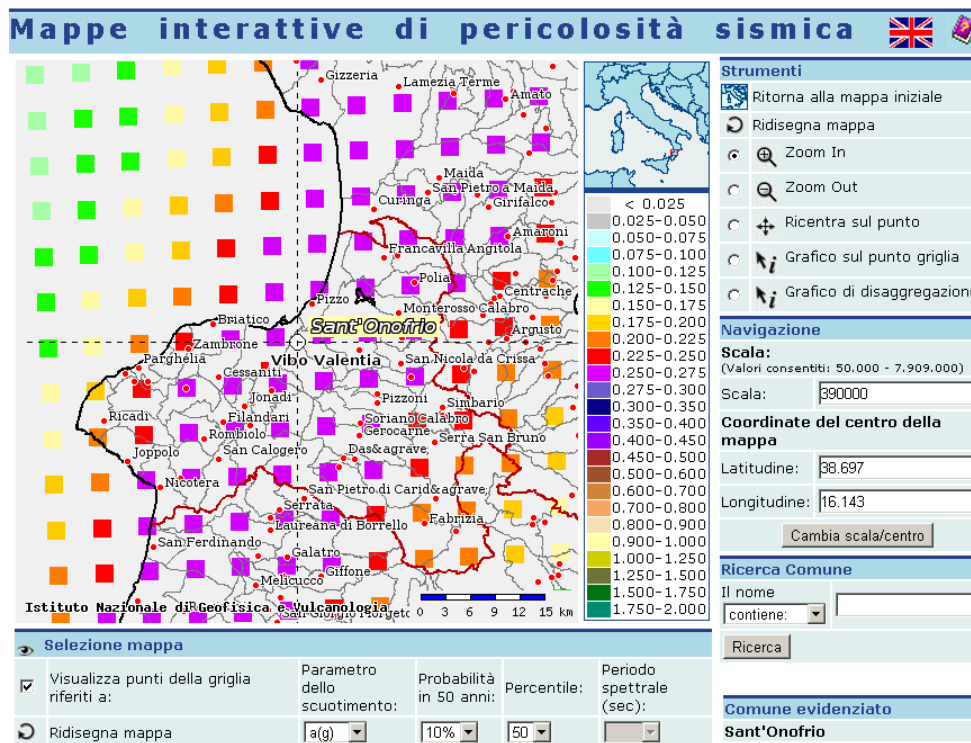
Mappe interattive di pericolosità sismica

Gizzeria
Lamezia Terme
Amato
Maida
San Pietro a Maida
Curinga
Girifalco
Amaroni
Francavilla Angitola
Polia
Centrache
Pizzo
Monterosso Calabro
Briatico
Sant'Onofrio
Argusto
Zambrone
Vibo Valentia
Parghelia
San Nicola da Crissa
Cessaniti
Jonadi
Pizzoni
Simbario
Ricadi
Filandari
Soriano Calabro
Rombiolo
Gerocarne
Joppolo
San Calogero
Serra San Bruno
Das&agrave;
Nicotera
San Pietro di Carid&agrave;
Serrata
Laureana di Borrello
Fabrizia
San Ferdinando
Galatro
Giffone
Melicucco
Istituto Nazionale di Geofisica e Vulcanologia
San Giorgio Morgeto
0 3 6 9 12 15 km

< 0.025
0.025-0.050
0.050-0.075
0.075-0.100
0.100-0.125
0.125-0.150
0.150-0.175
0.175-0.200
0.200-0.225
0.225-0.250
0.250-0.275
0.275-0.300
0.300-0.350
0.350-0.400
0.400-0.450
0.450-0.500
0.500-0.600
0.600-0.700
0.700-0.800
0.800-0.900
0.900-1.000
1.000-1.250
1.250-1.500
1.500-1.750
1.750-2.000

Strumenti
Ritorna alla mappa iniziale
Ridisegna mappa
Zoom In
Zoom Out
Ricentra sul punto
Grafico sul punto griglia
Grafico di disaggregazione

Navigazione
Scala:
(Valori consentiti: 50.000 - 7.909.000)
Scala: 390000
Coordinate del centro della mappa
Latitudine: 38.697
Longitudine: 16.143
Cambia scala/centro

Ricerca Comune
Il nome
contiene:
Ricerca

Selezione mappa
Visualizza punti della griglia riferiti a:
Parametro dello scuotimento:
Probabilità in 50 anni:
Percentile:
Periodo spettrale (sec):
Ridisegna mappa
a(g)
10%
50

Comune evidenziato
Sant'Onofrio